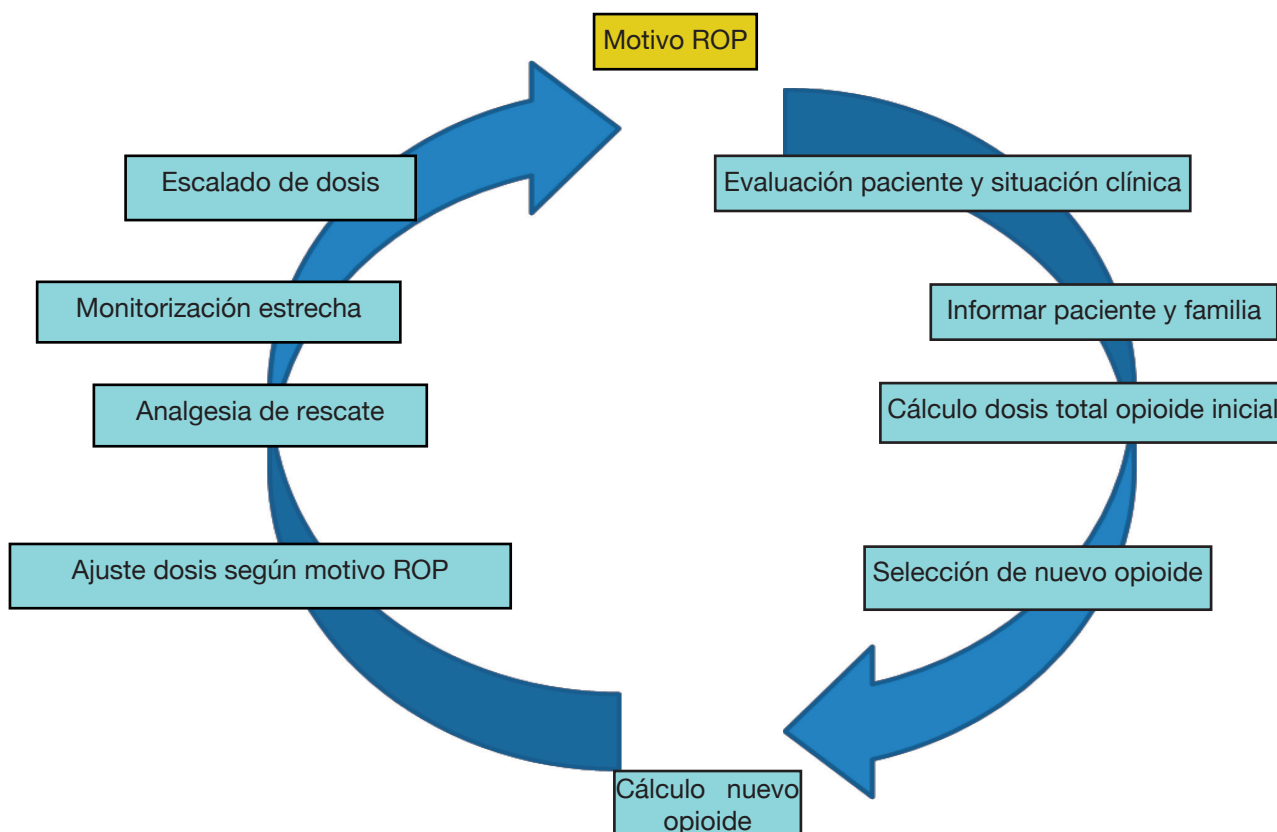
Motivo ROP

Evaluación paciente y situación clínica

Informar paciente y familia

Cálculo dosis total opioide inicial

Selección de nuevo opioide

Cálculo nuevo opioide

Ajuste dosis según motivo ROP

Analgesia de rescate

Monitorización estrecha

Escalado de dosis